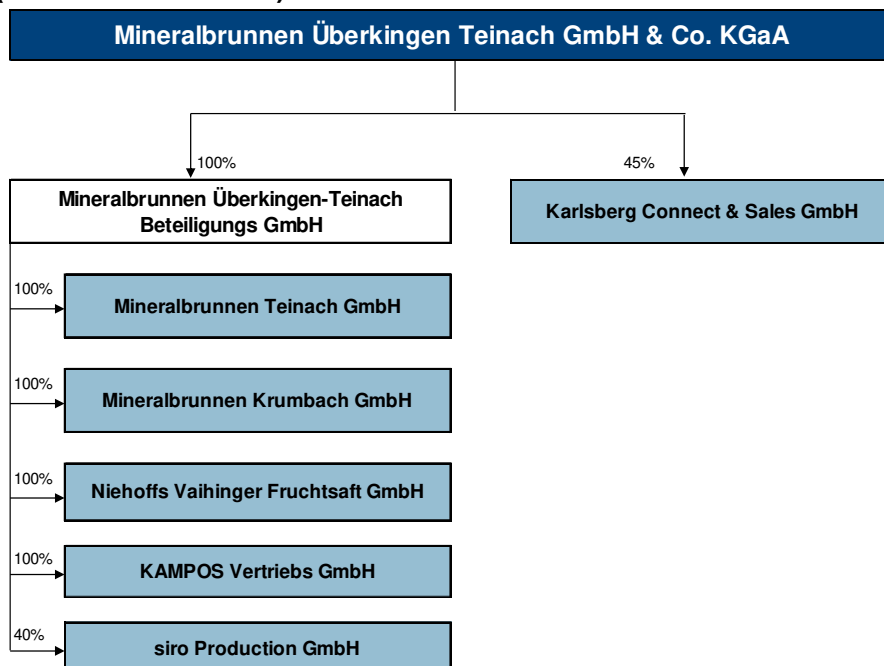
Mineralbrunnen Überkingen Teinach GmbH & Co. KGaA

100%

Mineralbrunnen Überkingen-Teinach Beteiligungs GmbH

45%

Karlsberg Connect & Sales GmbH

100%

Mineralbrunnen Teinach GmbH

100%

Mineralbrunnen Krumbach GmbH

100%

Niehoffs Vaihinger Fruchtsaft GmbH

100%

KAMPOS Vertriebs GmbH

40%

siro Production GmbH